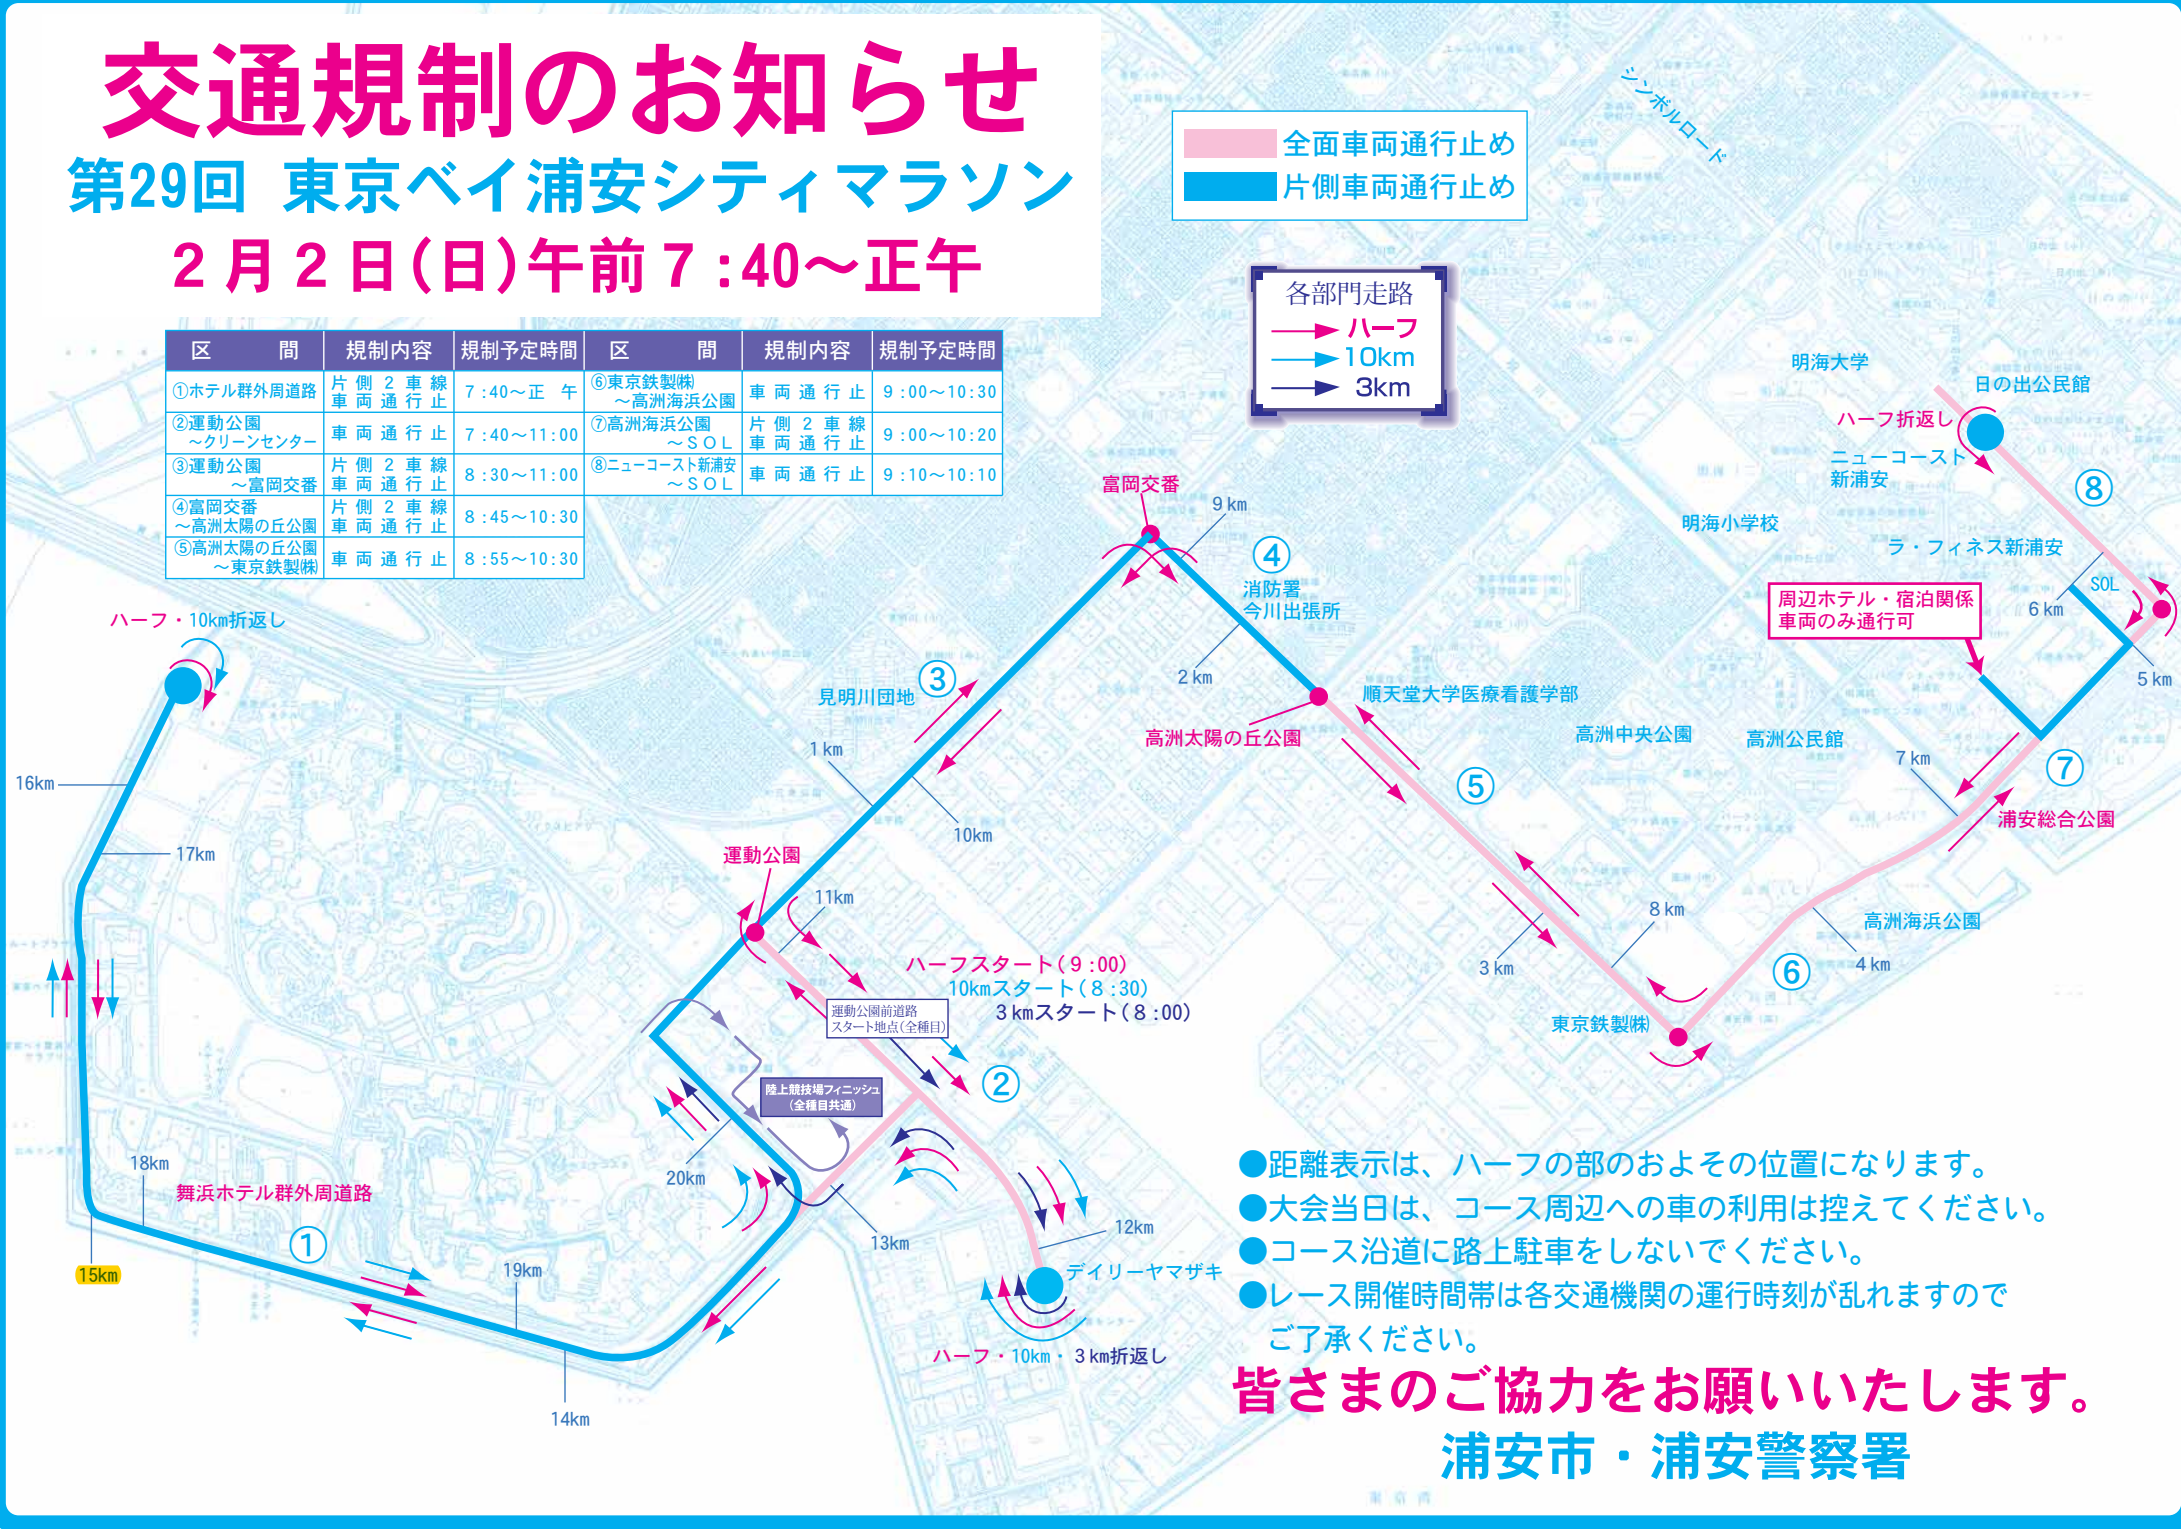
交通規制のお知らせ

第29回 東京ベイ浦安シティマラソン

2月2日(日)午前7:40〜正午

| 区間 | 規制内容 | 規制予定時間 | 区間 | 規制内容 | 規制予定時間 |
|---|---|---|---|---|---|
| ①ホテル群外周道路 | 片側2車線 車両通行止 | 7:40〜正午 | ⑥東京鉄製㈱〜高洲海浜公園 | 車両通行止 | 9:00〜10:30 |
| ②運動公園〜クリーンセンター | 車両通行止 | 7:40〜11:00 | ⑦高洲海浜公園〜SOL | 片側2車線 車両通行止 | 9:00〜10:20 |
| ③運動公園〜富岡交番 | 片側2車線 車両通行止 | 8:30〜11:00 | ⑧ニューコースト新浦安〜SOL | 車両通行止 | 9:10〜10:10 |
| ④富岡交番〜高洲太陽の丘公園 | 片側2車線 車両通行止 | 8:45〜10:30 | | | |
| ⑤高洲太陽の丘公園〜東京鉄製㈱ | 車両通行止 | 8:55〜10:30 | | | |

全面車両通行止め
片側車両通行止め

各部門走路
ハーフ
10km
3km

シンボルロード
明海大学
日の出公民館
ハーフ折返し
ニューコースト新浦安
⑧
明海小学校
ラ・フィネス新浦安
SOL
周辺ホテル・宿泊関係車両のみ通行可
6km
5km
富岡交番
9km
④
消防署今川出張所
2km
順天堂大学医療看護学部
高洲太陽の丘公園
高洲中央公園
高洲公民館
7km
⑦
浦安総合公園
⑤
8km
高洲海浜公園
3km
4km
⑥
東京鉄製㈱
ハーフ・10km折返し
③
見明川団地
1km
10km
16km
17km
運動公園
11km
ハーフスタート(9:00)
10kmスタート(8:30)
3kmスタート(8:00)
運動公園前道路スタート地点(全種目)
②
陸上競技場フィニッシュ(全種目共通)
18km
20km
舞浜ホテル群外周道路
13km
12km
①
15km
19km
デイリーヤマザキ
14km
ハーフ・10km・3km折返し

●距離表示は、ハーフの部のおよその位置になります。
●大会当日は、コース周辺への車の利用は控えてください。
●コース沿道に路上駐車をしないでください。
●レース開催時間帯は各交通機関の運行時刻が乱れますのでご了承ください。

皆さまのご協力をお願いいたします。
浦安市・浦安警察署